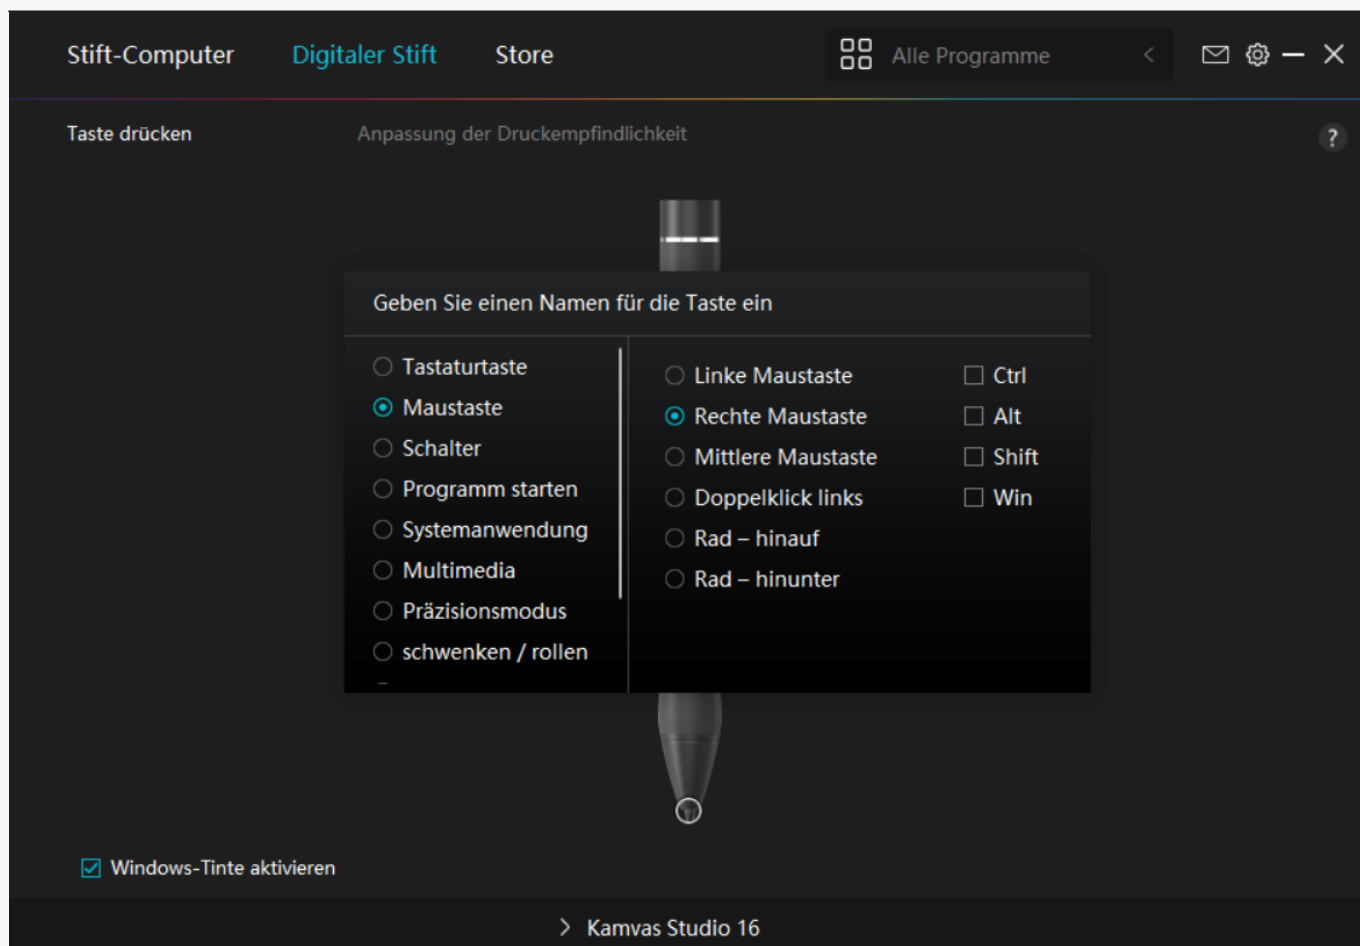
Stift-Computer Digitaler Stift Store

Alle Programme

Taste drücken

Anpassung der Druckempfindlichkeit

?

Geben Sie einen Namen für die Taste ein

Tastaturtaste
Maustaste
Schalter
Programm starten
Systemanwendung
Multimedia
Präzisionsmodus
schwenken / rollen

Linke Maustaste
Rechte Maustaste
Mittlere Maustaste
Doppelklick links
Rad – hinauf
Rad – hinunter

Ctrl
Alt
Shift
Win

Windows-Tinte aktivieren

Kamvas Studio 16